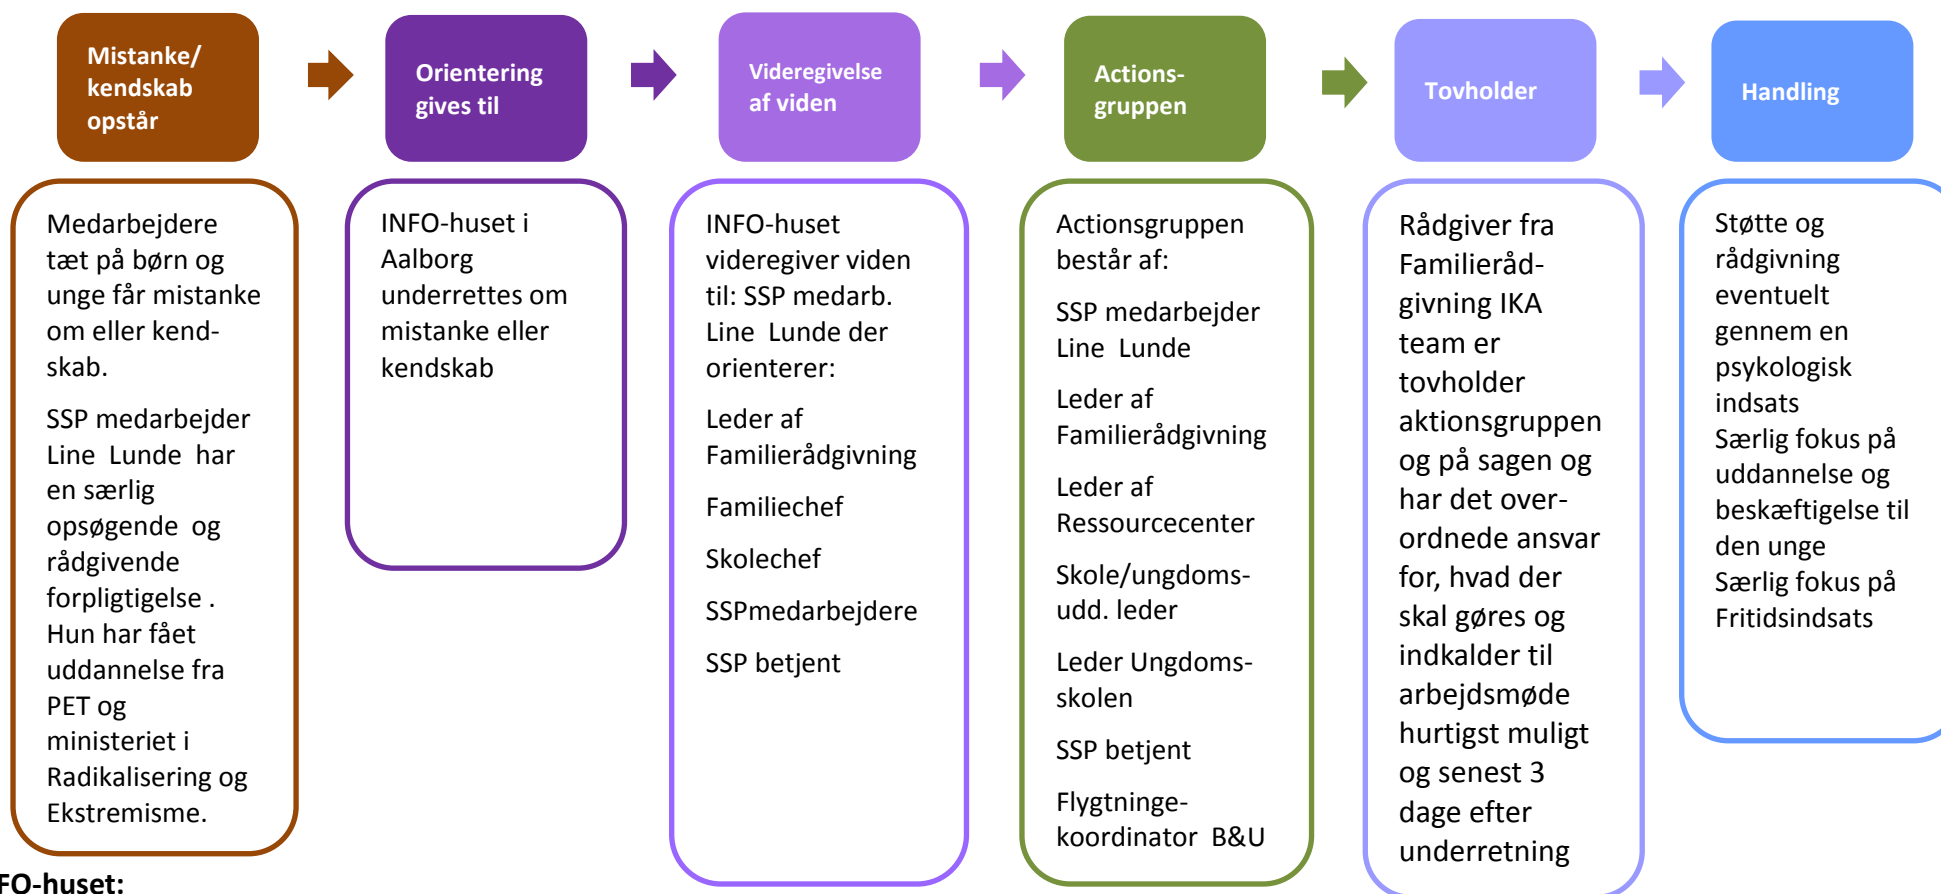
Mistanke/ kendskab opstår

Orientering gives til

Videregivelse af viden

Actions-gruppen

Tovholder

Handling

Medarbejdere tæt på børn og unge får mistanke om eller kend-skab.

SSP medarbejder Line Lunde har en særlig opsøgende og rådgivende forpligtigelse . Hun har fået uddannelse fra PET og ministeriet i Radikalisering og Ekstremisme.

INFO-huset i Aalborg underrettes om mistanke eller kendskab

INFO-huset videregiver viden til: SSP medarb. Line Lunde der orienterer:

Leder af Familierådgivning

Familiechef

Skolechef

SSPmedarbejdere

SSP betjent

Actionsgruppen består af:

SSP medarbejder Line Lunde

Leder af Familierådgivning

Leder af Ressourcecenter

Skole/ungdoms-udd. leder

Leder Ungdoms-skolen

SSP betjent

Flygtninge-koordinator B&U

Rådgiver fra Familieråd-givning IKA team er tovholder aktionsgruppen og på sagen og har det over-ordnede ansvar for, hvad der skal gøres og indkalder til arbejdsmøde hurtigst muligt og senest 3 dage efter underretning

Støtte og rådgivning eventuelt gennem en psykologisk indsats
Særlig fokus på uddannelse og beskæftigelse til den unge
Særlig fokus på Fritidsindsats

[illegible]FO-huset: